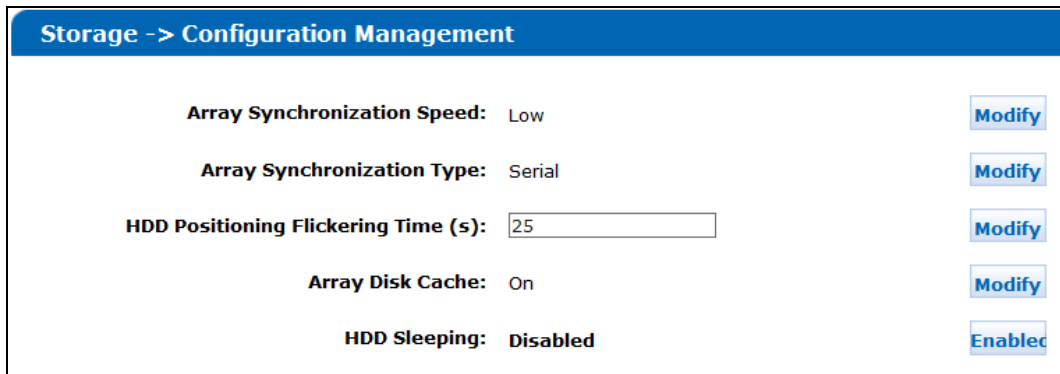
Storage -> Configuration Management

Array Synchronization Speed: Low Modify

Array Synchronization Type: Serial Modify

HDD Positioning Flickering Time (s): 25 Modify

Array Disk Cache: On Modify

HDD Sleeping: Disabled Enablec